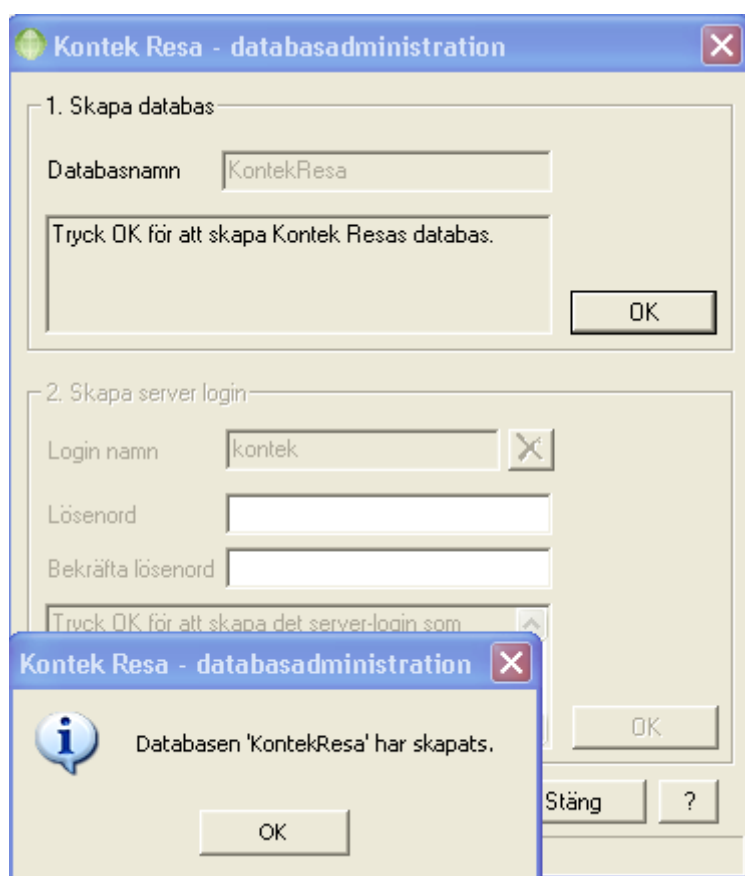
Kontek Resa - databasadministration

1. Skapa databas

Databasnamn KontekResa

Tryck OK för att skapa Kontek Resas databas.

OK

2. Skapa server login

Login namn kontek

Lösenord

Bekräfta lösenord

Tryck OK för att skapa det server-login som

OK

Stäng ?

Kontek Resa - databasadministration

Databasen 'KontekResa' har skapats.

OK